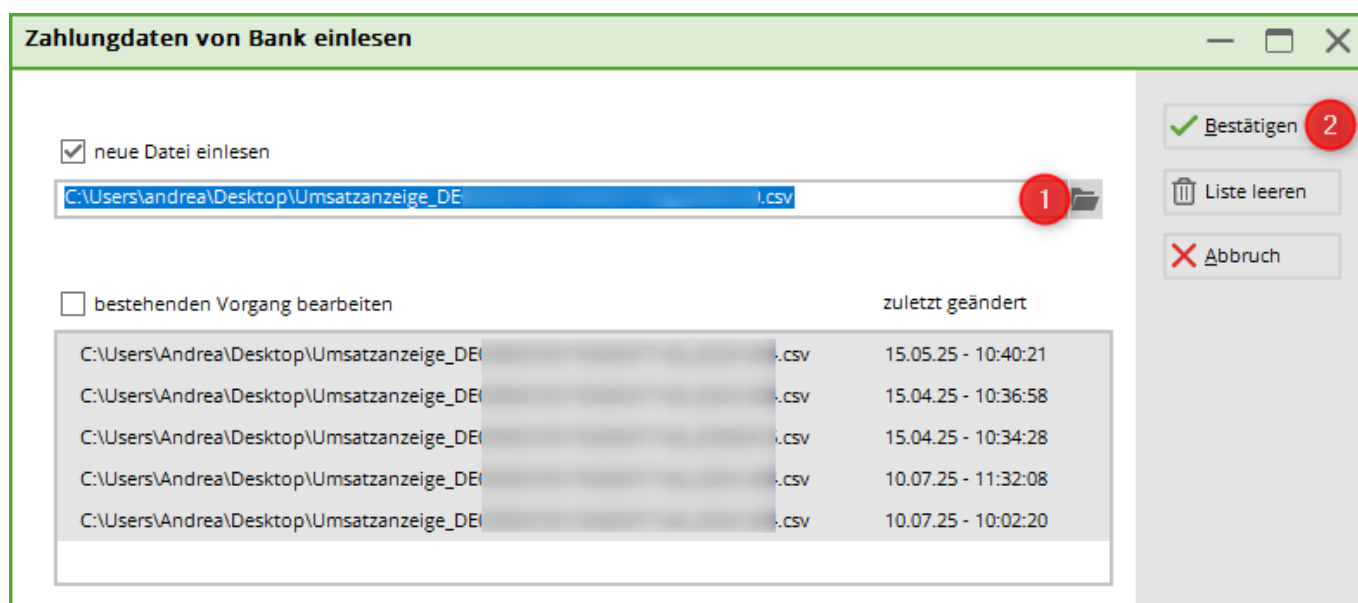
Zahlungdaten von Bank einlesen

neue Datei einlesen

C:\Users\andrea\Desktop\Umsatzanzeige_DE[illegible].csv

1

bestehenden Vorgang bearbeiten

zuletzt geändert

| | |
|---|---|
| C:\Users\Andrea\Desktop\Umsatzanzeige_DE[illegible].csv | 15.05.25 - 10:40:21 |
| C:\Users\Andrea\Desktop\Umsatzanzeige_DE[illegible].csv | 15.04.25 - 10:36:58 |
| C:\Users\Andrea\Desktop\Umsatzanzeige_DE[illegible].csv | 15.04.25 - 10:34:28 |
| C:\Users\Andrea\Desktop\Umsatzanzeige_DE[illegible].csv | 10.07.25 - 11:32:08 |
| C:\Users\Andrea\Desktop\Umsatzanzeige_DE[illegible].csv | 10.07.25 - 10:02:20 |

Bestätigen

2

Liste leeren

Abbruch